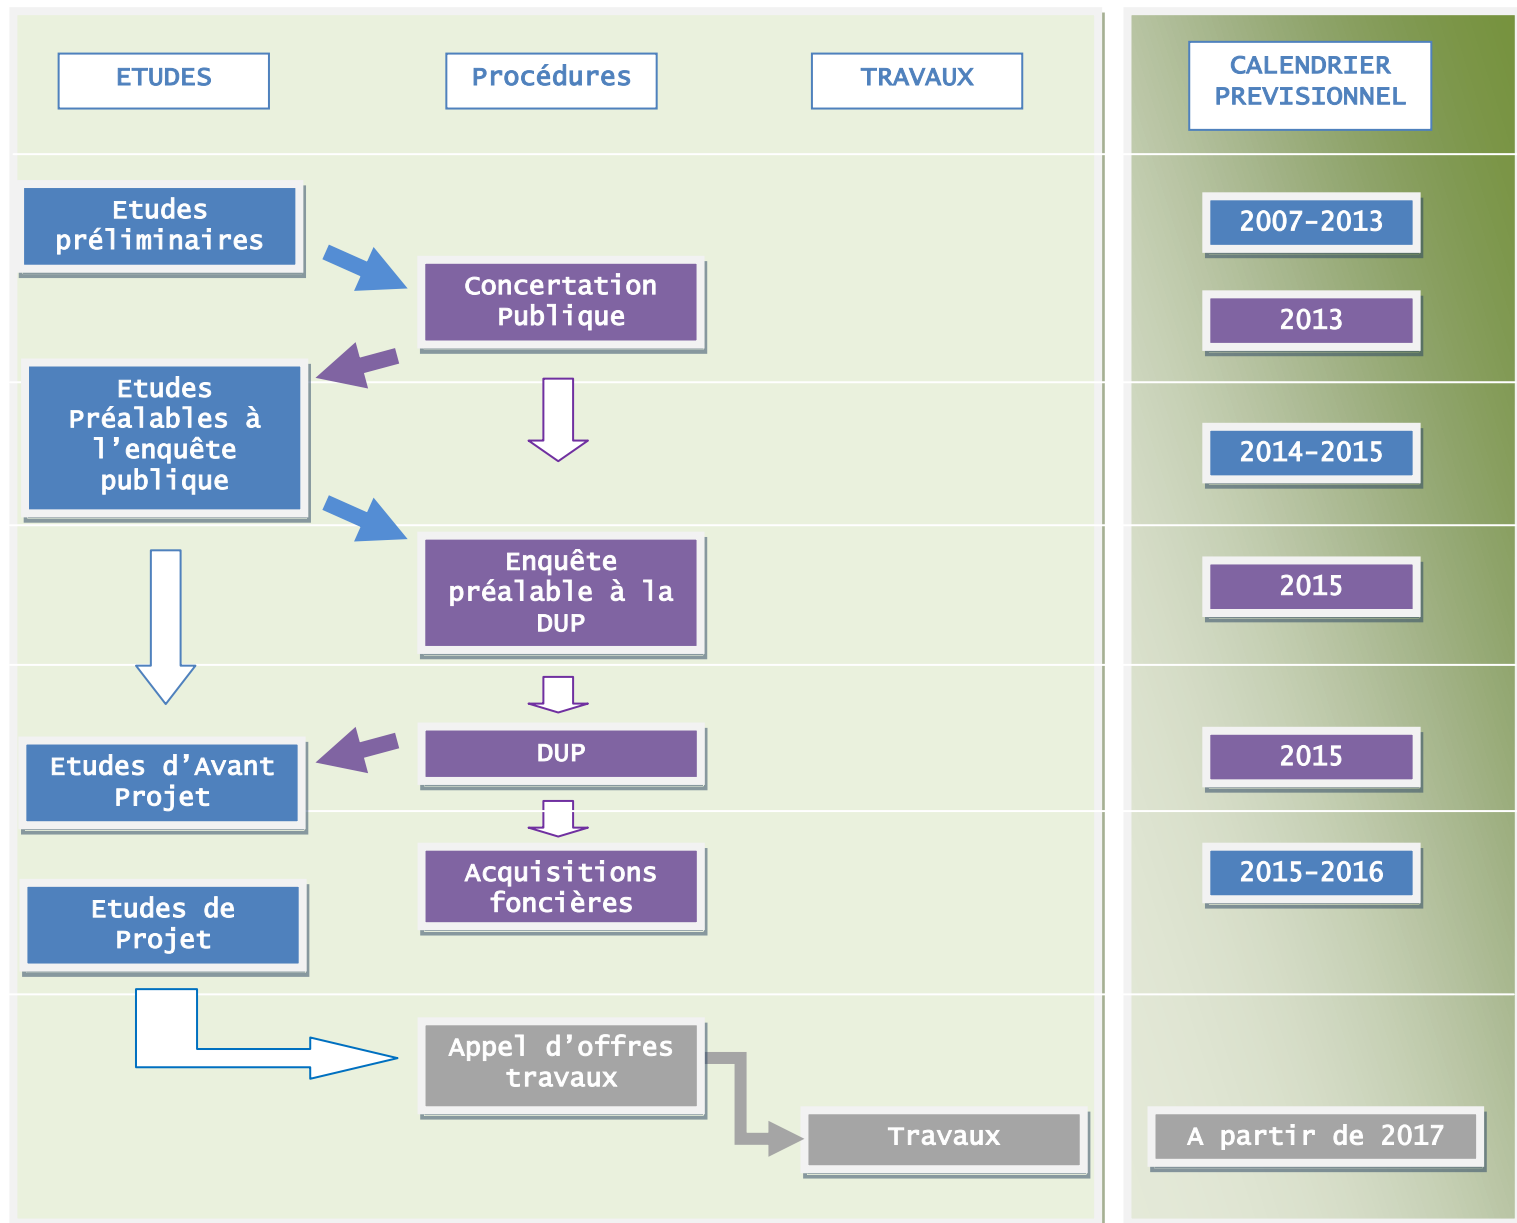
ETUDES

Procédures

TRAVAUX

CALENDRIER PREVISIONNEL

Etudes préliminaires

Concertation Publique

2007-2013

2013

Etudes Préalables à l’enquête publique

2014-2015

Enquête préalable à la DUP

2015

DUP

Etudes d’Avant Projet

2015

Acquisitions foncières

Etudes de Projet

2015-2016

Appel d’offres travaux

Travaux

A partir de 2017